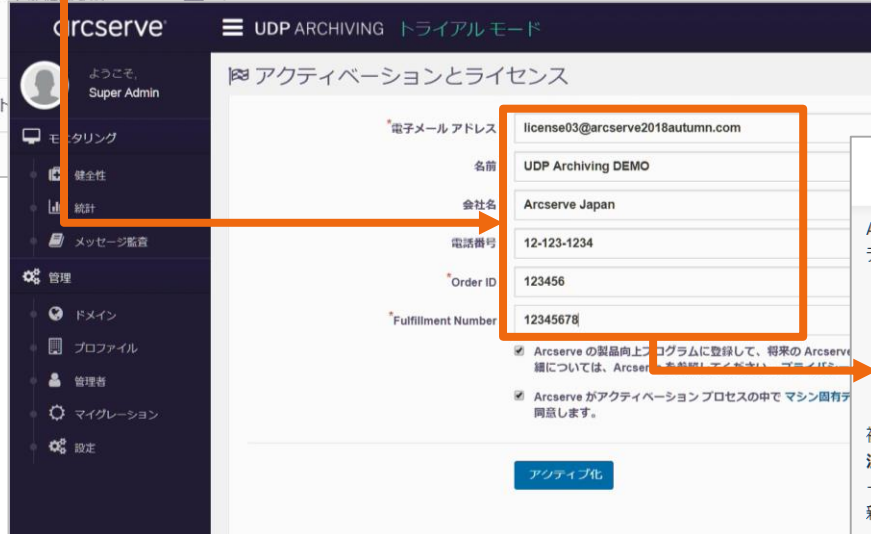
arcserve

UDP ARCHIVING トライアル モード

ようこそ,
Super Admin

モニタリング
健全性
統計
メッセージ監査
管理
ドメイン
プロファイル
管理者
マイグレーション
設定

アクティベーションとライセンス

*電子メール アドレス license03@arcserve2018autumn.com
名前 UDP Archiving DEMO
会社名 Arcserve Japan
電話番号 12-123-1234
*Order ID 123456
*Fulfillment Number 12345678

Arcserve の製品向上プログラムに登録して、将来の Arcserve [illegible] 細については、Arcse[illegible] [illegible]

Arcserve がアクティベーション プロセスの中で マシン固有デ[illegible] 同意します。

アクティブ化